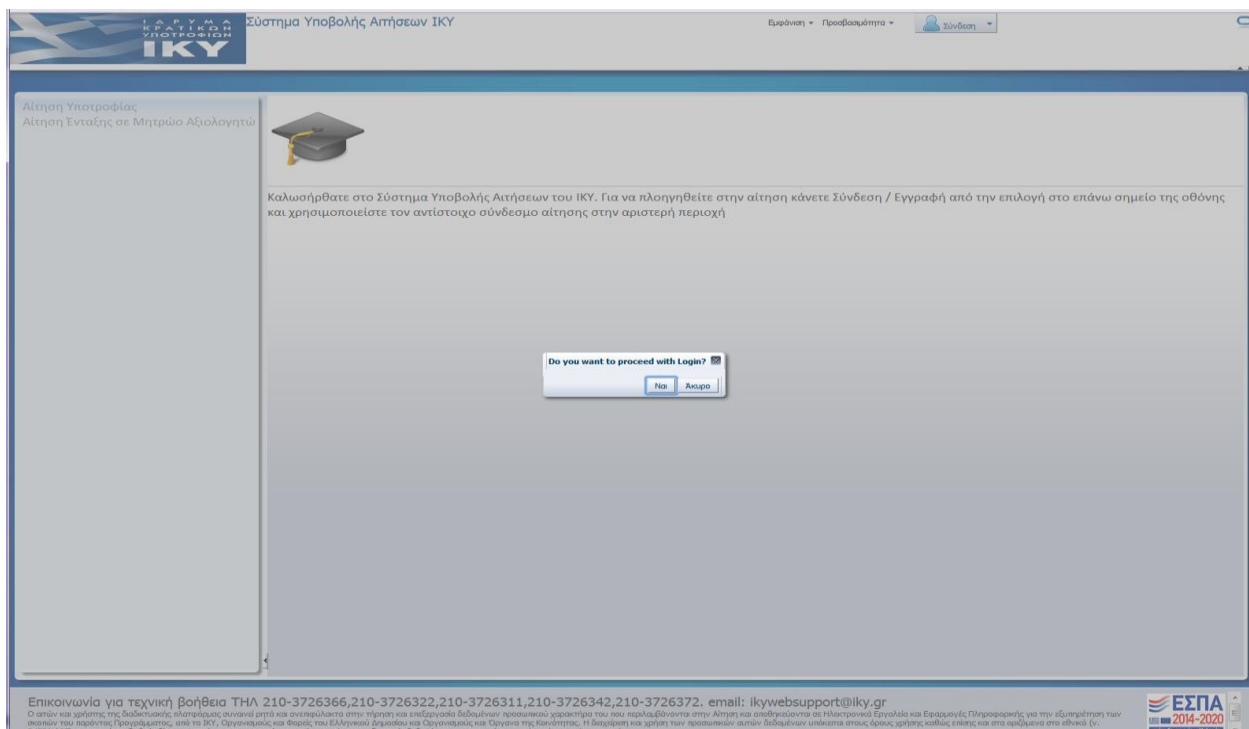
ΙΔΡΥΜΑ ΚΡΑΤΙΚΩΝ ΥΠΟΤΡΟΦΙΩΝ
ΙΚΥ

Σύστημα Υποβολής Αιτήσεων ΙΚΥ

Εμφάνιση ▾ Προσβασιμότητα ▾ Σύνδεση ▾

Αίτηση Υποτροφίας
Αίτηση Ένταξης σε Μητρώο Αξιολογητώ

Καλωσήρθατε στο Σύστημα Υποβολής Αιτήσεων του ΙΚΥ. Για να πλοηγηθείτε στην αίτηση κάνετε Σύνδεση / Εγγραφή από την επιλογή στο επάνω σημείο της οθόνης και χρησιμοποιείστε τον αντίστοιχο σύνδεσμο αίτησης στην αριστερή περιοχή

Do you want to proceed with Login?

Ναι Άκυρο

Επικοινωνία για τεχνική βοήθεια ΤΗΛ 210-3726366,210-3726322,210-3726311,210-3726342,210-3726372. email: ikywebsupport@iky.gr
Ο αιτών και χρήστης της διαδικτυακής πλατφόρμας συναινεί ρητά και ανεπιφύλακτα στην τήρηση και επεξεργασία δεδομένων προσωπικού χαρακτήρα του που περιλαμβάνονται στην Αίτηση και αποθηκεύονται σε Ηλεκτρονικά Εργαλεία και Εφαρμογές Πληροφορικής για την εξυπηρέτηση των σκοπών του παρόντος Προγράμματος, από το ΙΚΥ, Οργανισμούς και Φορείς του Ελληνικού Δημοσίου και Οργανισμούς και Όργανα της Κοινότητας. Η διαχείριση και χρήση των προσωπικών αυτών δεδομένων υπόκειται στους όρους χρήσης καθώς επίσης και στα οριζόμενα στο εθνικό (ν. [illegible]

ΕΣΠΑ 2014-2020